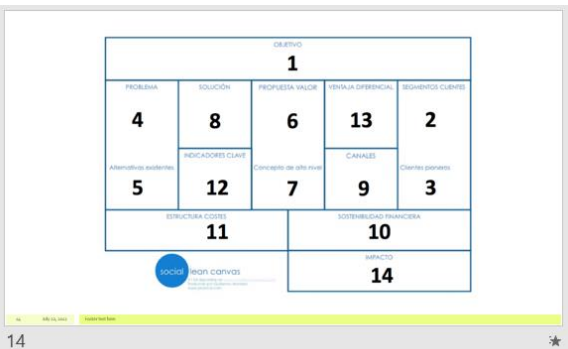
OBJETIVO
1

PROBLEMA
4

Alternativas existentes
5

SOLUCIÓN
8

INDICADORES CLAVE
12

PROPUESTA VALOR
6

Concepto de alto nivel
7

VENTAJA DIFERENCIAL
13

CANALES
9

SEGMENTOS CLIENTES
2

Clientes pioneros
3

ESTRUCTURA COSTES
11

SOSTENIBILIDAD FINANCIERA
10

IMPACTO
14

social lean canvas
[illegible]

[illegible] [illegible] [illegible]

14